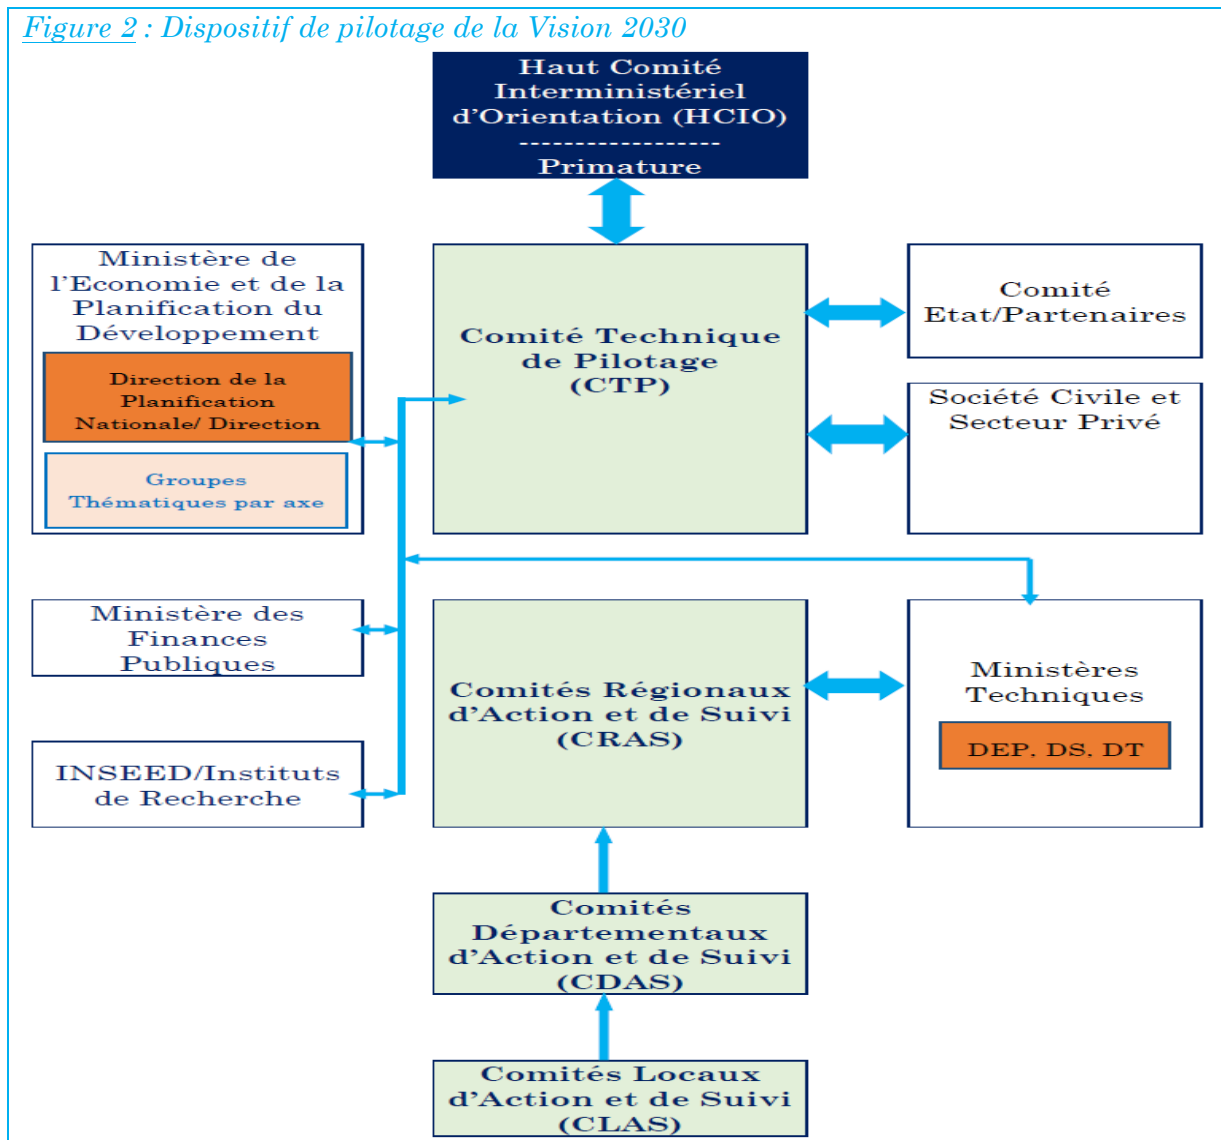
Figure 2 : Dispositif de pilotage de la Vision 2030

Haut Comité Interministériel d'Orientation (HCIO)
------------------
Primature

Ministère de l'Economie et de la Planification du Développement

Direction de la Planification Nationale/ Direction

Groupes Thématiques par axe

Comité Technique de Pilotage (CTP)

Comité Etat/Partenaires

Société Civile et Secteur Privé

Ministère des Finances Publiques

INSEED/Instituts de Recherche

Comités Régionaux d'Action et de Suivi (CRAS)

Ministères Techniques

DEP, DS, DT

Comités Départementaux d'Action et de Suivi (CDAS)

Comités Locaux d'Action et de Suivi (CLAS)